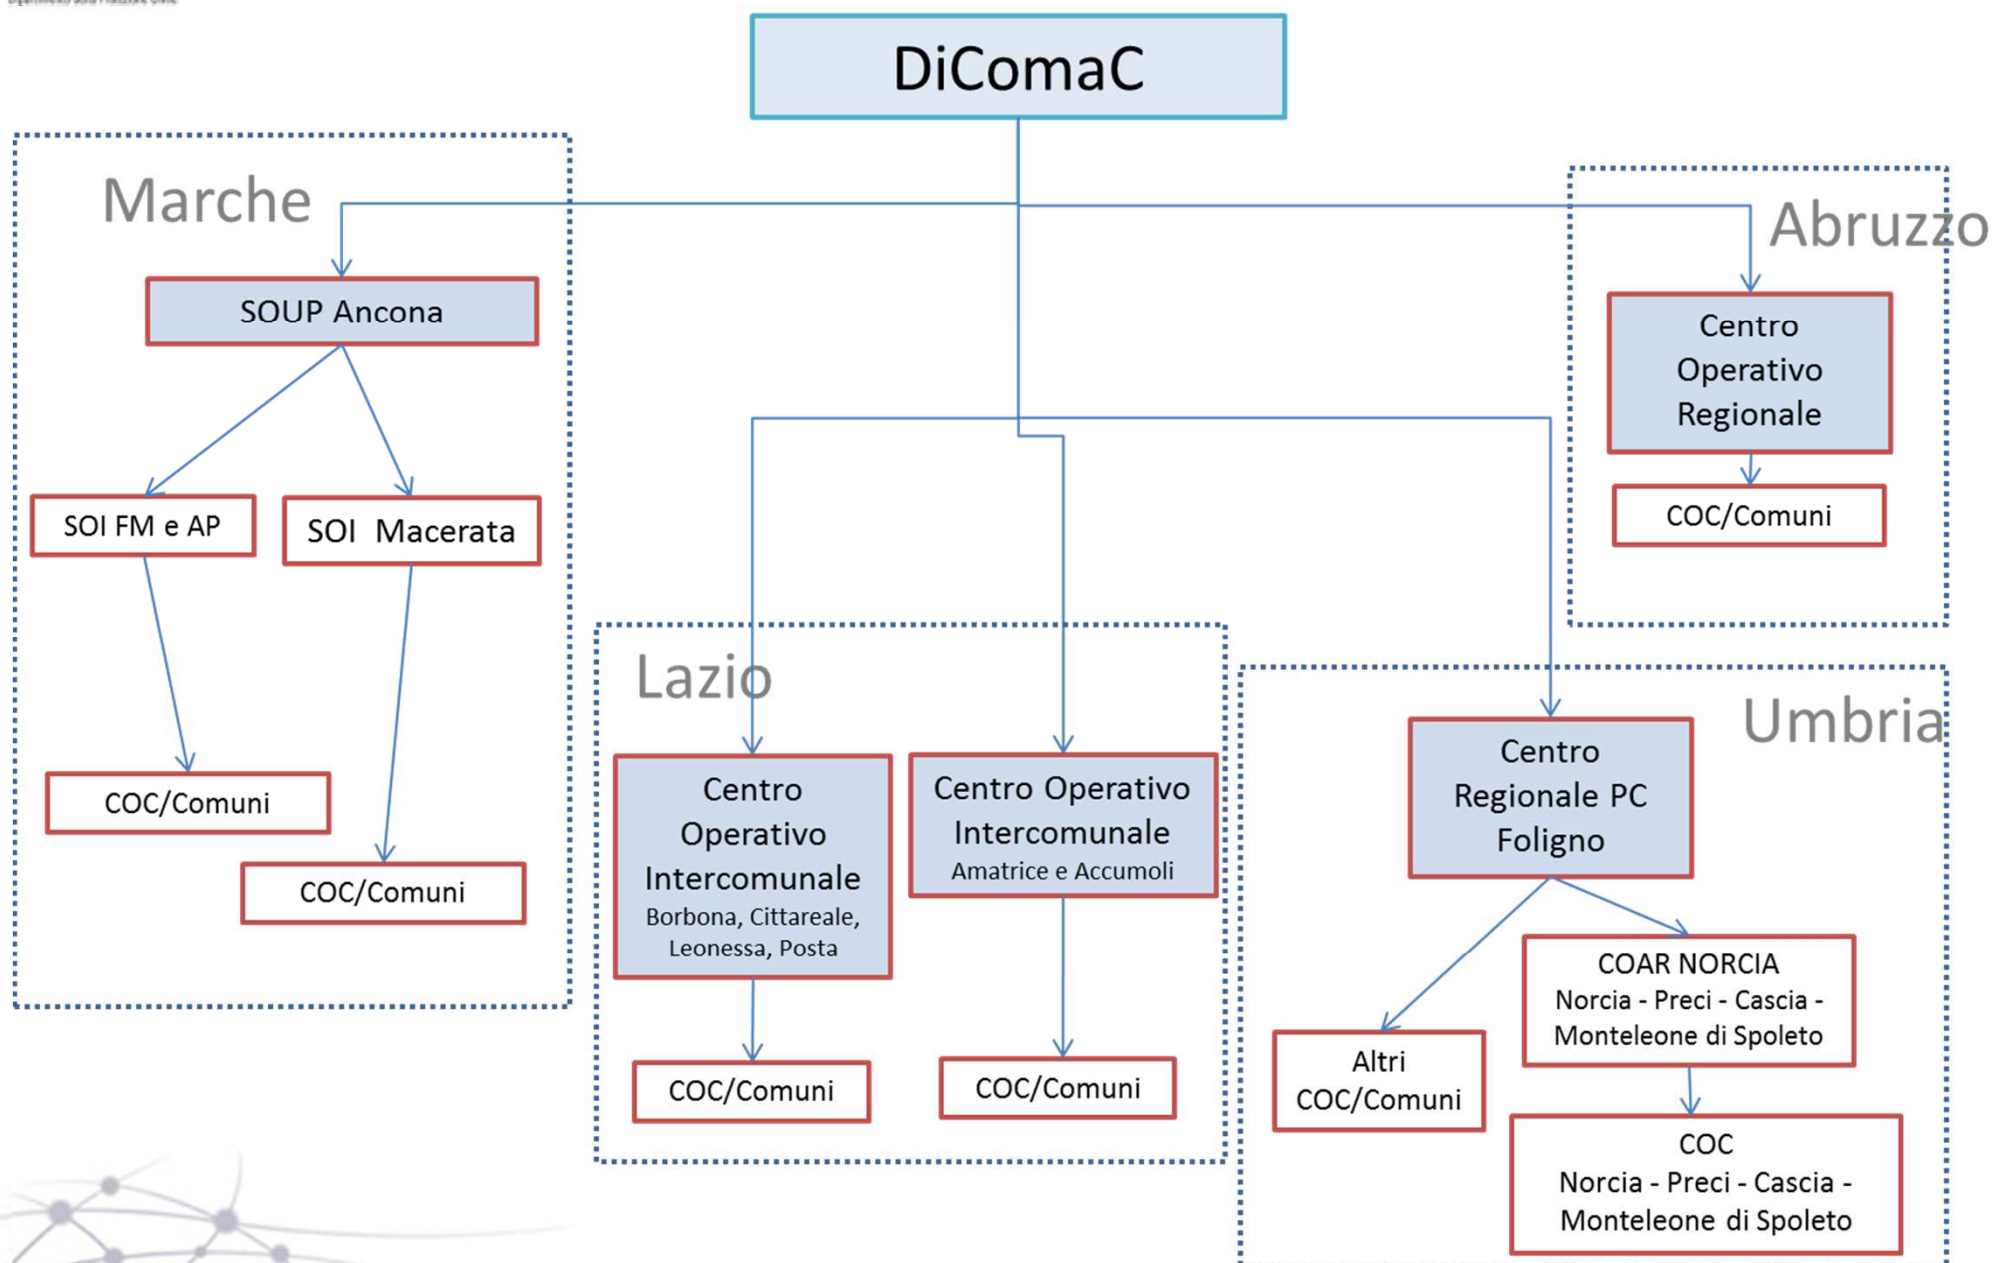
DiComaC

Marche

SOUP Ancona

SOI FM e AP

SOI Macerata

COC/Comuni

COC/Comuni

Lazio

Centro Operativo Intercomunale
Borbona, Cittareale, Leonessa, Posta

COC/Comuni

Centro Operativo Intercomunale
Amatrice e Accumoli

COC/Comuni

Abruzzo

Centro Operativo Regionale

COC/Comuni

Umbria

Centro Regionale PC Foligno

Altri COC/Comuni

COAR NORCIA
Norcia - Preci - Cascia - Monteleone di Spoleto

COC
Norcia - Preci - Cascia - Monteleone di Spoleto